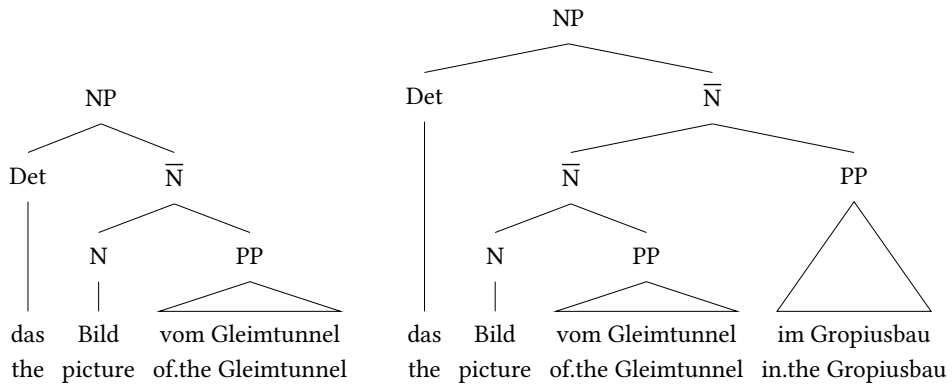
NP
Det $\overline{N}$
N PP
das Bild vom Gleimtunnel
the picture of.the Gleimtunnel

NP
Det $\overline{N}$
$\overline{N}$ PP
N PP
das Bild vom Gleimtunnel im Gropiusbau
the picture of.the Gleimtunnel in.the Gropiusbau